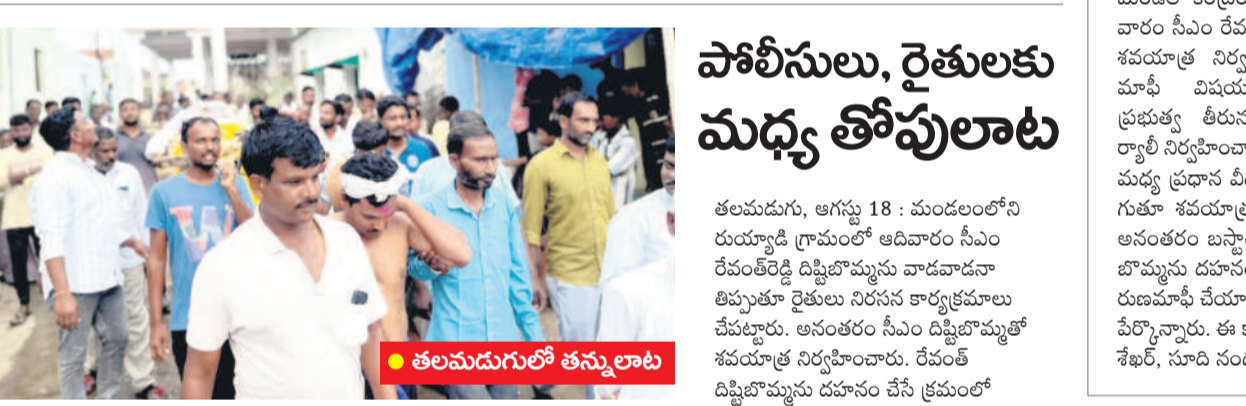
తలమడుగులో తన్నులాట

పోలీసులు, రైతులకు మధ్య తోపులాట

తలమడుగు, ఆగస్టు 18 : మండలంలోని రుయ్యాడి గ్రామంలో ఆదివారం సీఎం రేవంత్‌రెడ్డి దిష్టిబొమ్మను వాడవాడనా తిప్పుతూ రైతులు నిరసన కార్యక్రమాలు చేపట్టారు. అనంతరం సీఎం దిష్టిబొమ్మతో శవయాత్ర నిర్వహించారు. రేవంత్ దిష్టిబొమ్మను దహనం చేసే క్రమంలో

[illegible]
వారం సీఎం రేవ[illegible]
శవయాత్ర నిర్వ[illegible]
మాఫీ విషయ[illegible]
ప్రభుత్వ తీరును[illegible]
ర్యాలీ నిర్వహించా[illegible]
మధ్య ప్రధాన వీ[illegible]
గుతూ శవయాత్ర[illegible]
అనంతరం బస్టా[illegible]
బొమ్మను దహనం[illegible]
రుణమాఫీ చేయా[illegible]
పేర్కొన్నారు. ఈ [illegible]
శేఖర్, సూది నంద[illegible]